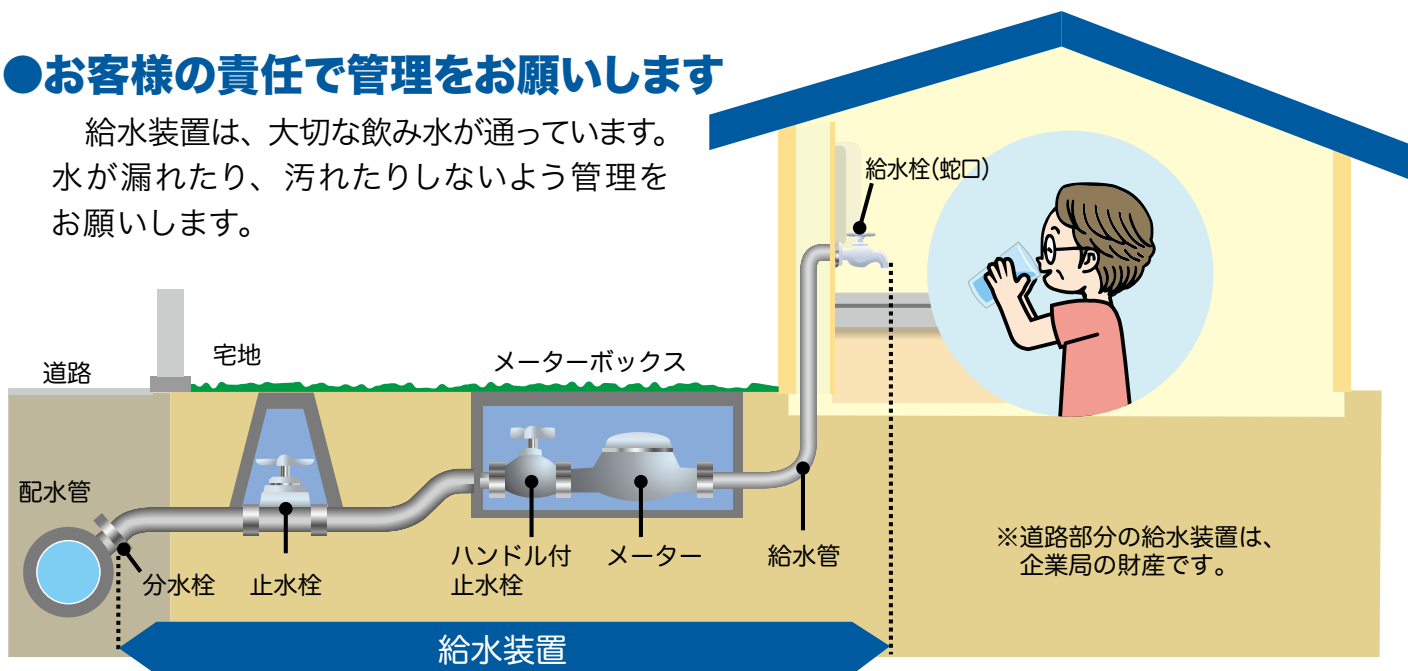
●お客様の責任で管理をお願いします

給水装置は、大切な飲み水が通っています。水が漏れたり、汚れたりしないよう管理をお願いします。

給水栓(蛇口)

道路

宅地

メーターボックス

配水管

分水栓

止水栓

ハンドル付
止水栓

メーター

給水管

※道路部分の給水装置は、
企業局の財産です。

給水装置